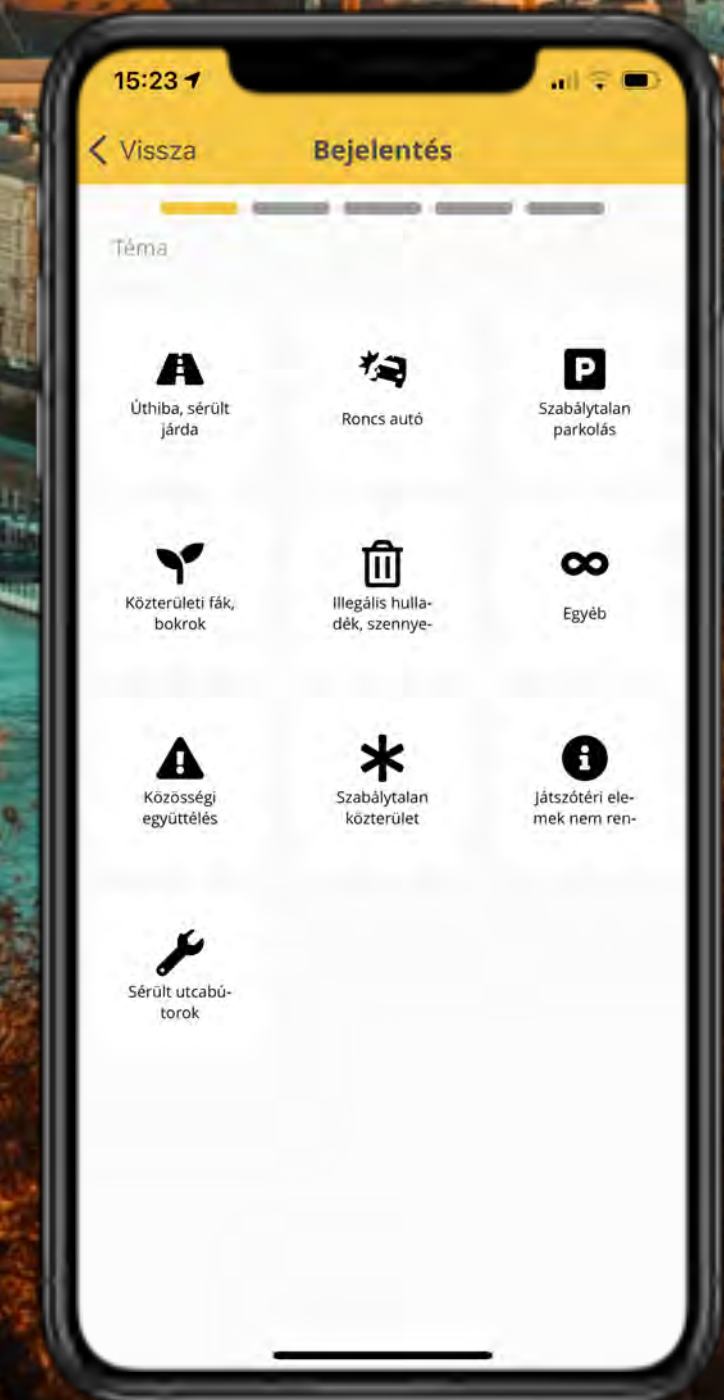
15:23

< Vissza

Bejelentés

Téma

Úthiba, sérült járda

Roncs autó

Szabálytalan parkolás

Közterületi fák, bokrok

Illegális hulladék, szennye-

Egyéb

Közösségi együttélés

Szabálytalan közterület

Játszótéri elemek nem ren-

Sérült utcabútorok